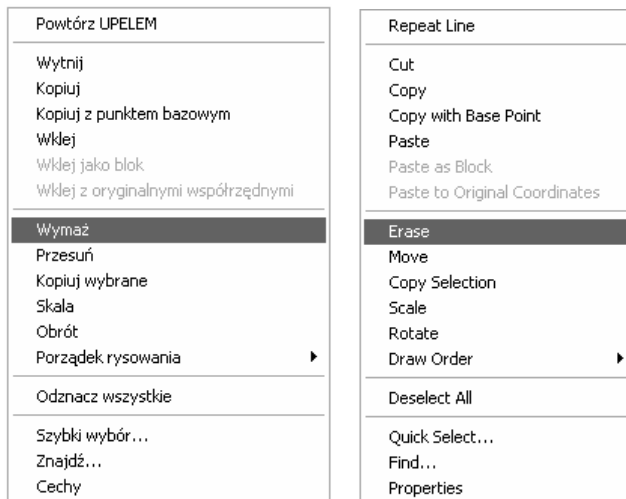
Powtórz UPELEM

Wytnij
Kopiuj
Kopiuj z punktem bazowym
Wklej
Wklej jako blok
Wklej z oryginalnymi współrzędnymi

Wymaż
Przesuń
Kopiuj wybrane
Skala
Obrót
Porządek rysowania

Odznacz wszystkie

Szybki wybór...
Znajdź...
Cechy

Repeat Line

Cut
Copy
Copy with Base Point
Paste
Paste as Block
Paste to Original Coordinates

Erase
Move
Copy Selection
Scale
Rotate
Draw Order

Deselect All

Quick Select...
Find...
Properties